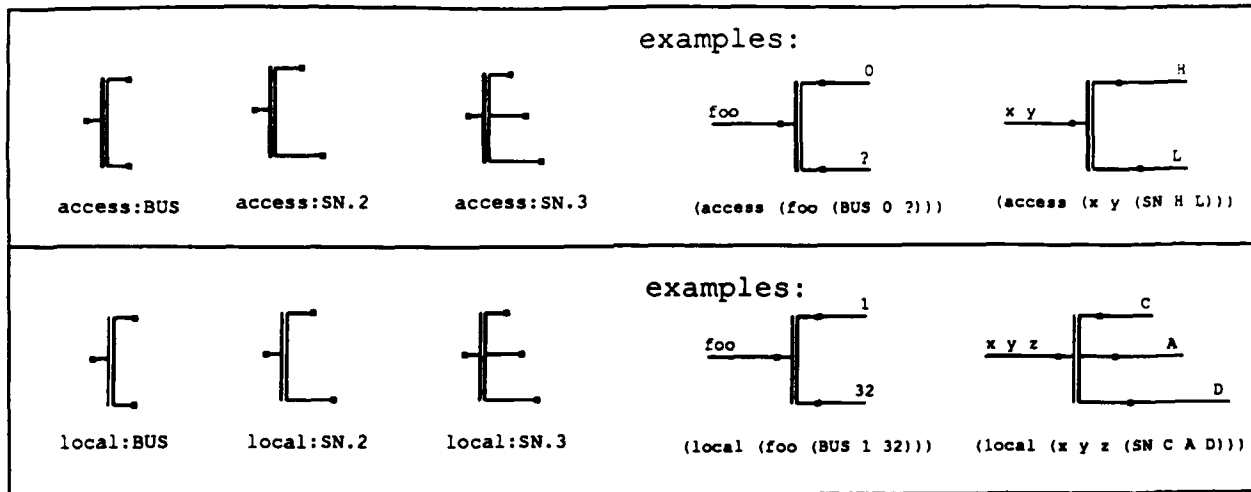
examples:

access:BUS

access:SN.2

access:SN.3

foo

0

?

(access (foo (BUS 0 ?)))

x y

H

L

(access (x y (SN H L)))

examples:

local:BUS

local:SN.2

local:SN.3

foo

1

32

(local (foo (BUS 1 32)))

x y z

C

A

D

(local (x y z (SN C A D)))